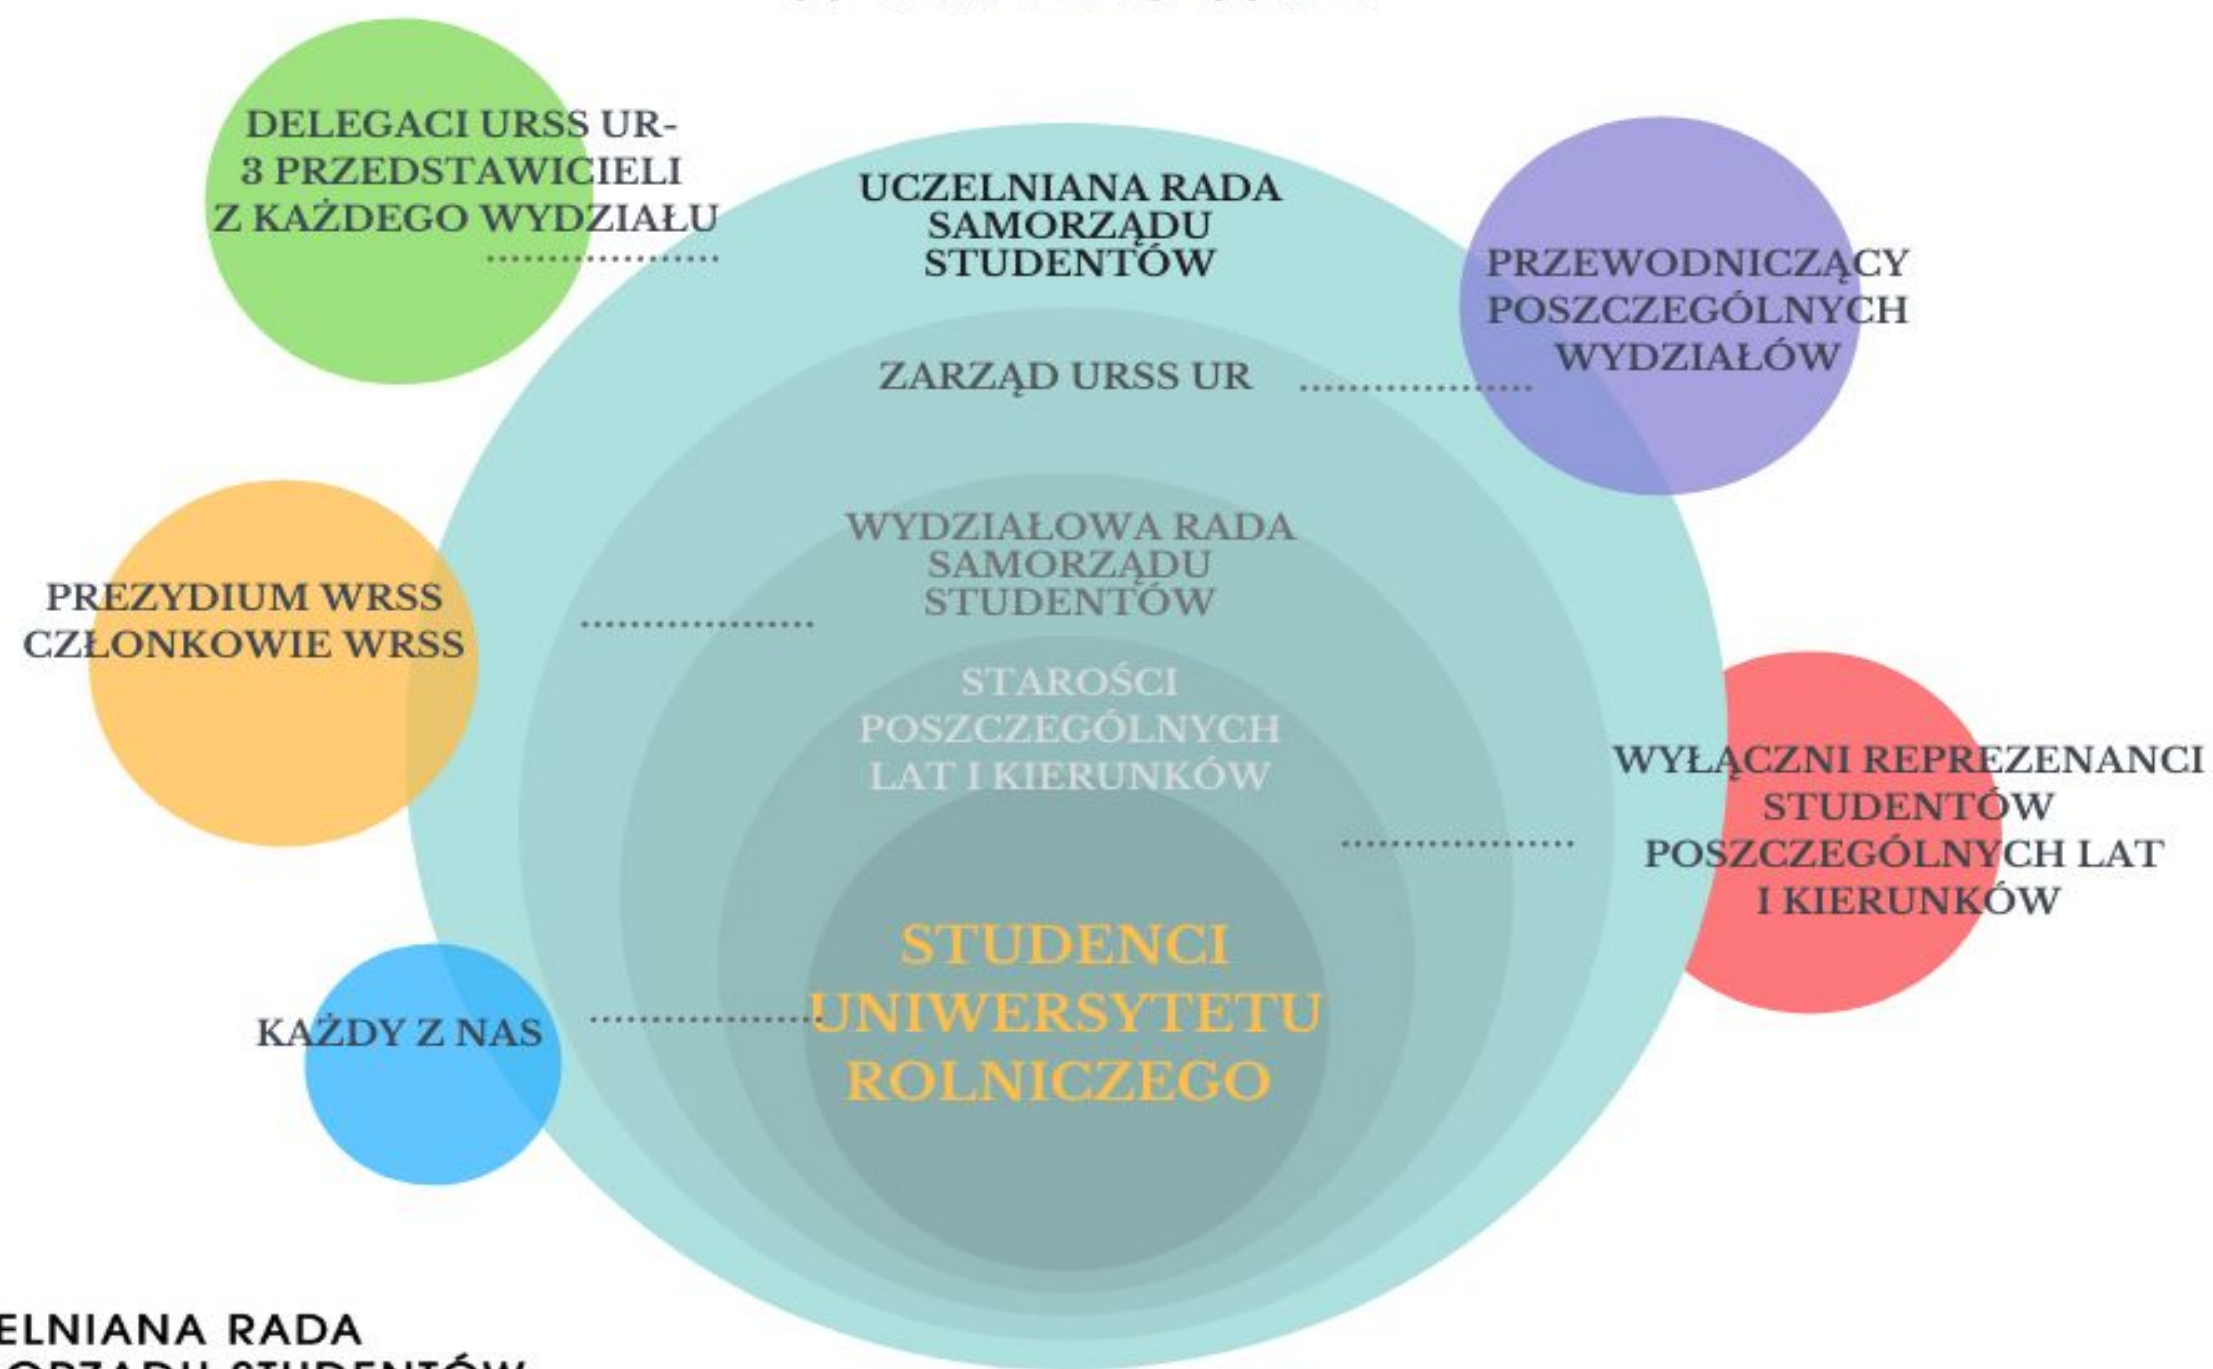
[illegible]

DELEGACI URSS UR- 3 PRZEDSTAWICIELI Z KAŻDEGO WYDZIAŁU

UCZELNIANA RADA SAMORZĄDU STUDENTÓW

PRZEWODNICZĄCY POSZCZEGÓLNYCH WYDZIAŁÓW

ZARZĄD URSS UR

WYDZIAŁOWA RADA SAMORZĄDU STUDENTÓW

PREZYDIUM WRSS CZŁONKOWIE WRSS

STAROŚCI POSZCZEGÓLNYCH LAT I KIERUNKÓW

WYŁĄCZNI REPREZENANCI STUDENTÓW POSZCZEGÓLNYCH LAT I KIERUNKÓW

STUDENCI UNIWERSYTETU ROLNICZEGO

KAŻDY Z NAS

ELNIANA RADA
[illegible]